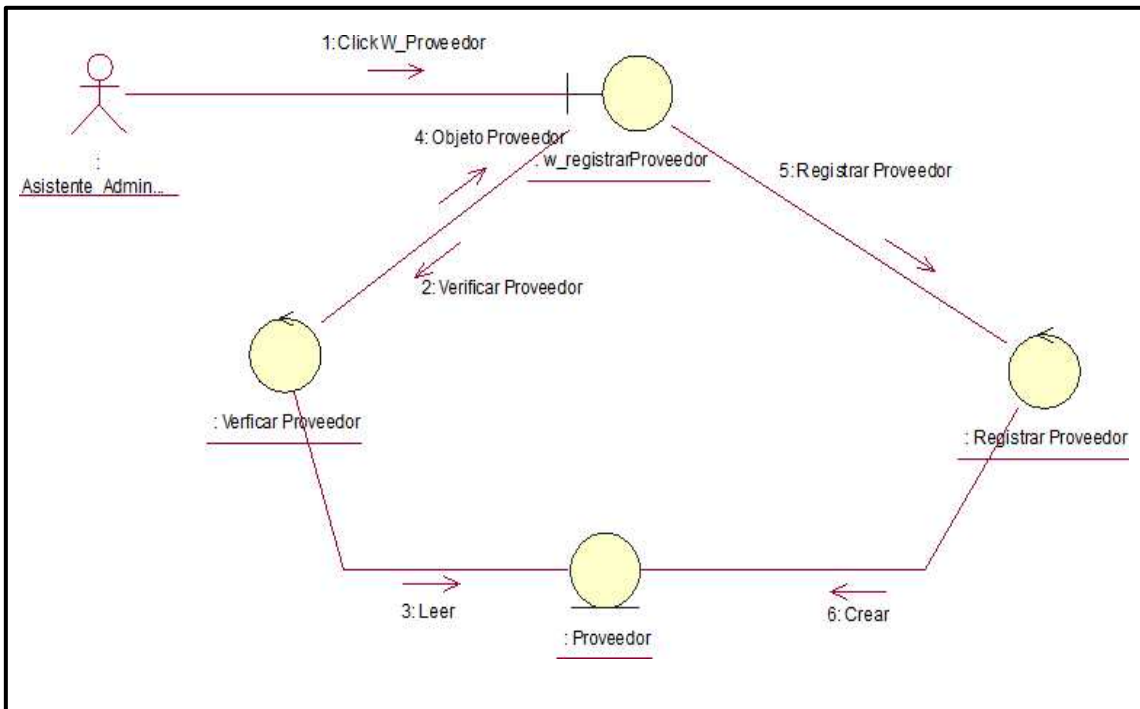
1: Click W_Proveedor

:
Asistente_Admin...

4: Objeto Proveedor

: w_registrarProveedor

5: Registrar Proveedor

2: Verificar Proveedor

: Verficar Proveedor

: Registrar Proveedor

3: Leer

: Proveedor

6: Crear